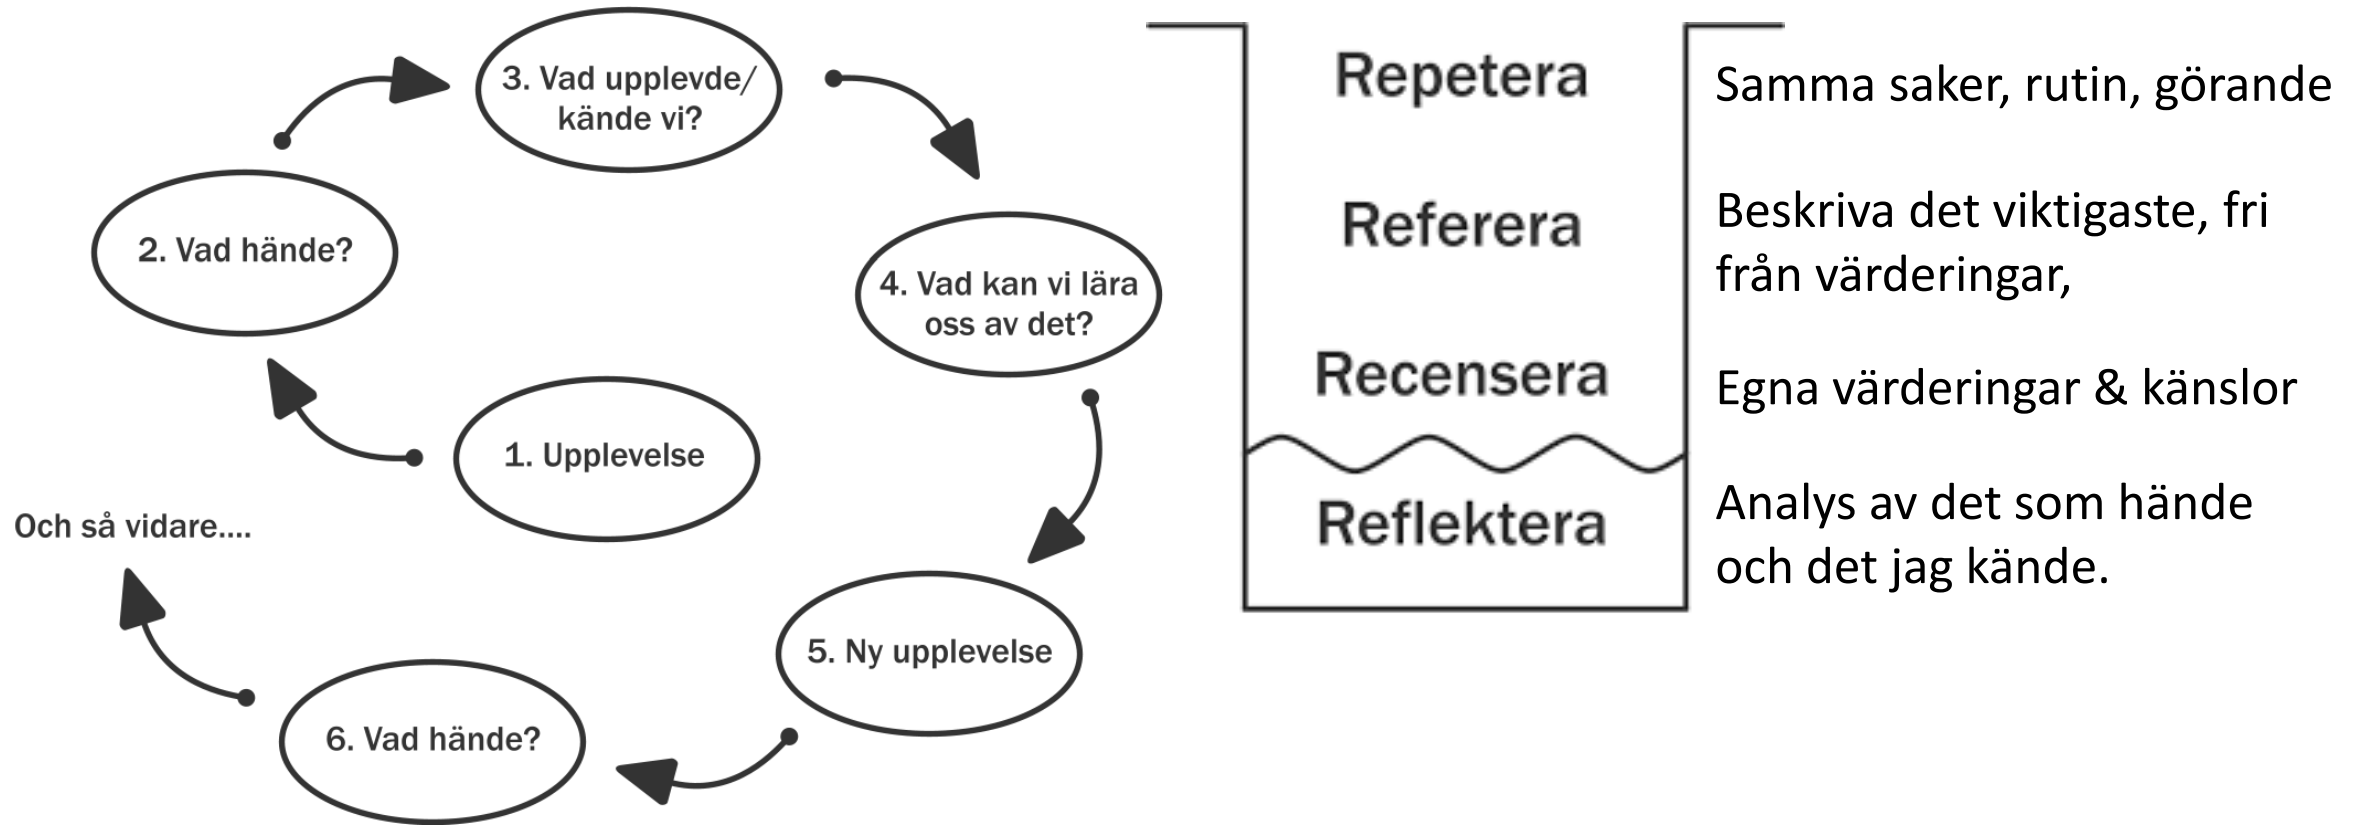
1. Upplevelse

2. Vad hände?

3. Vad upplevde/ kände vi?

4. Vad kan vi lära oss av det?

5. Ny upplevelse

6. Vad hände?

Och så vidare....

Repetera

Samma saker, rutin, görande

Referera

Beskriva det viktigaste, fri från värderingar,

Recensera

Egna värderingar & känslor

Reflektera

Analys av det som hände och det jag kände.